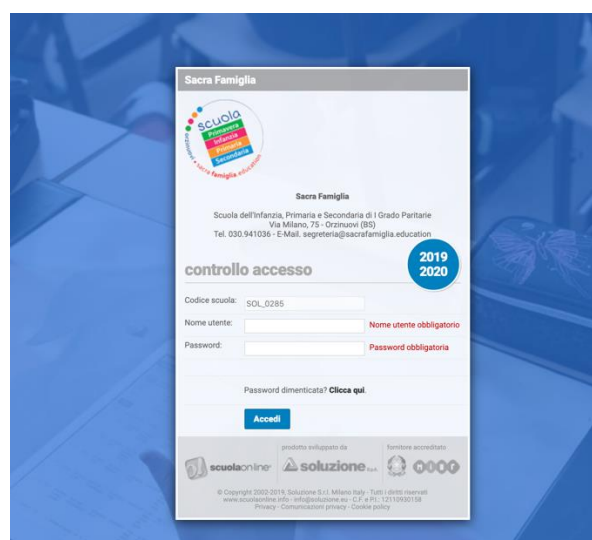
Sacra Famiglia

scuola
Primavera
Infanzia
Primaria
Secondaria
accoglienza · sacra famiglia education

Sacra Famiglia

Scuola dell'Infanzia, Primaria e Secondaria di I Grado Paritarie
Via Milano, 75 - Orzinuovi (BS)
Tel. 030.941036 - E-Mail. segreteria@sacrafamiglia.education

controllo accesso

2019
2020

Codice scuola: SOL_0285

Nome utente: Nome utente obbligatorio

Password: Password obbligatoria

Password dimenticata? Clicca qui.

Accedi

scuolaonline
prodotto sviluppato da
soluzione
fornitore accreditato

© Copyright 2002-2019. Soluzione S.r.l. Milano Italy - Tutti i diritti riservati
www.scuolaonline.info - info@soluzione.eu - C.F. e P.I.: 12110930156
Privacy - Comunicazioni privacy - Cookie policy